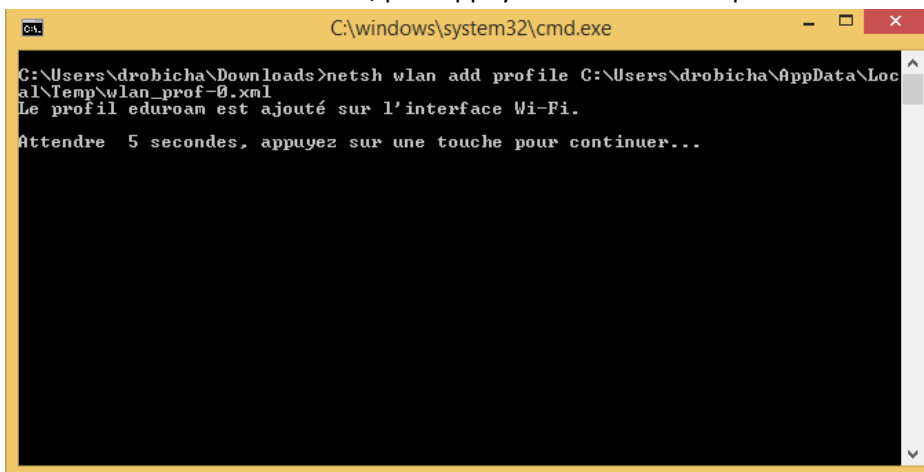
C:\windows\system32\cmd.exe

C:\Users\drobicha\Downloads>netsh wlan add profile C:\Users\drobicha\AppData\Local\Temp\wlan_prof-0.xml
Le profil eduroam est ajouté sur l'interface Wi-Fi.

Attendre 5 secondes, appuyez sur une touche pour continuer...